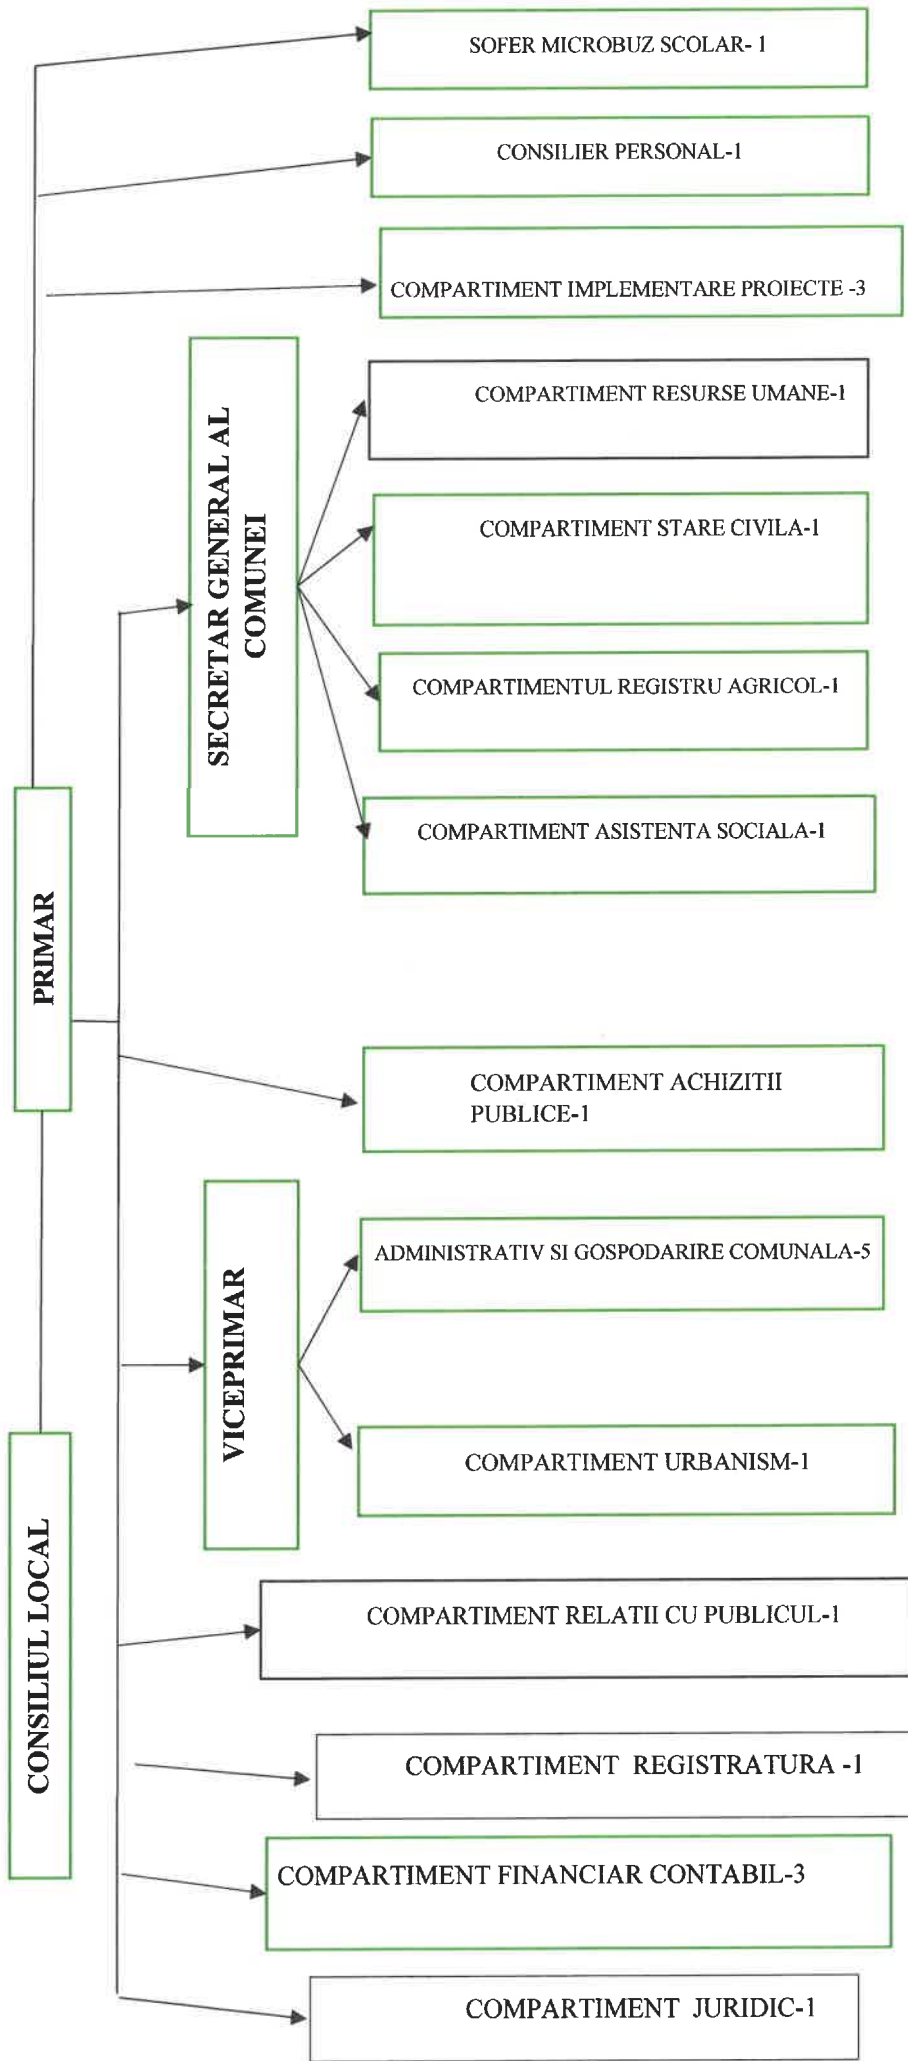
SOFER MICROBUZ SCOLAR- 1

CONSILIER PERSONAL-1

COMPARTIMENT IMPLEMENTARE PROIECTE -3

SECRETAR GENERAL AL COMUNEI

COMPARTIMENT RESURSE UMANE-1

COMPARTIMENT STARE CIVILA-1

COMPARTIMENTUL REGISTRU AGRICOL-1

COMPARTIMENT ASISTENTA SOCIALA-1

PRIMAR

COMPARTIMENT ACHIZITII PUBLICE-1

VICEPRIMAR

ADMINISTRATIV SI GOSPODARIRE COMUNALA-5

COMPARTIMENT URBANISM-1

CONSILIUL LOCAL

COMPARTIMENT RELATII CU PUBLICUL-1

COMPARTIMENT REGISTRATURA -1

COMPARTIMENT FINANCIAR CONTABIL-3

COMPARTIMENT JURIDIC-1